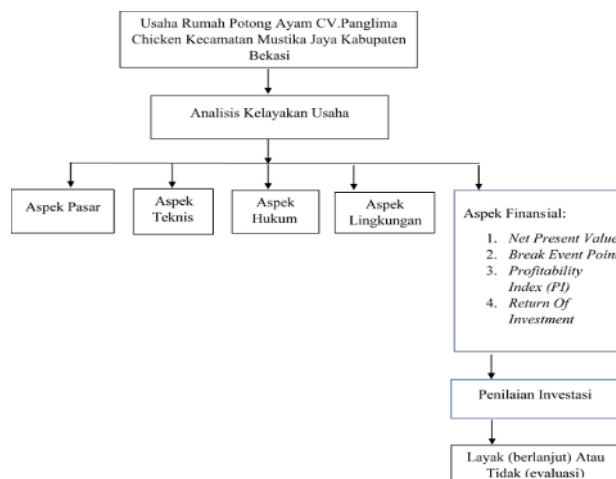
Usaha Rumah Potong Ayam CV.Panglima Chicken Kecamatan Mustika Jaya Kabupaten Bekasi

Analisis Kelayakan Usaha

Aspek Pasar

Aspek Teknis

Aspek Hukum

Aspek Lingkungan

Aspek Finansial:

1. Net Present Value
2. Break Event Point
3. Profitability Index (PI)
4. Return Of Investment

Penilaian Investasi

Layak (berlanjut) Atau Tidak (evaluasi)